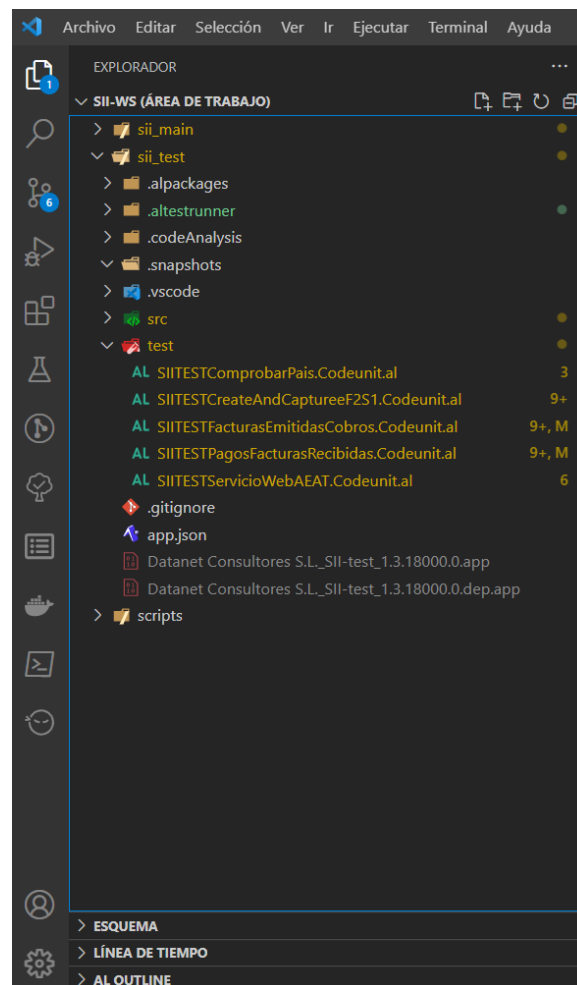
Archivo Editar Selección Ver Ir Ejecutar Terminal Ayuda

1

6

EXPLORADOR ...

SII-WS (ÁREA DE TRABAJO)

sii_main
sii_test
.alpackages
.altestrunner
.codeAnalysis
.snapshots
.vscode
src
test
AL SIITESTComprobarPais.Codeunit.al 3
AL SIITESTCreateAndCaptureeF2S1.Codeunit.al 9+
AL SIITESTFacturasEmitidasCobros.Codeunit.al 9+, M
AL SIITESTPagosFacturasRecibidas.Codeunit.al 9+, M
AL SIITESTServicioWebAEAT.Codeunit.al 6
.gitignore
app.json
Datanet Consultores S.L._SII-test_1.3.18000.0.app
Datanet Consultores S.L._SII-test_1.3.18000.0.dep.app
scripts

ESQUEMA
LÍNEA DE TIEMPO
AL OUTLINE